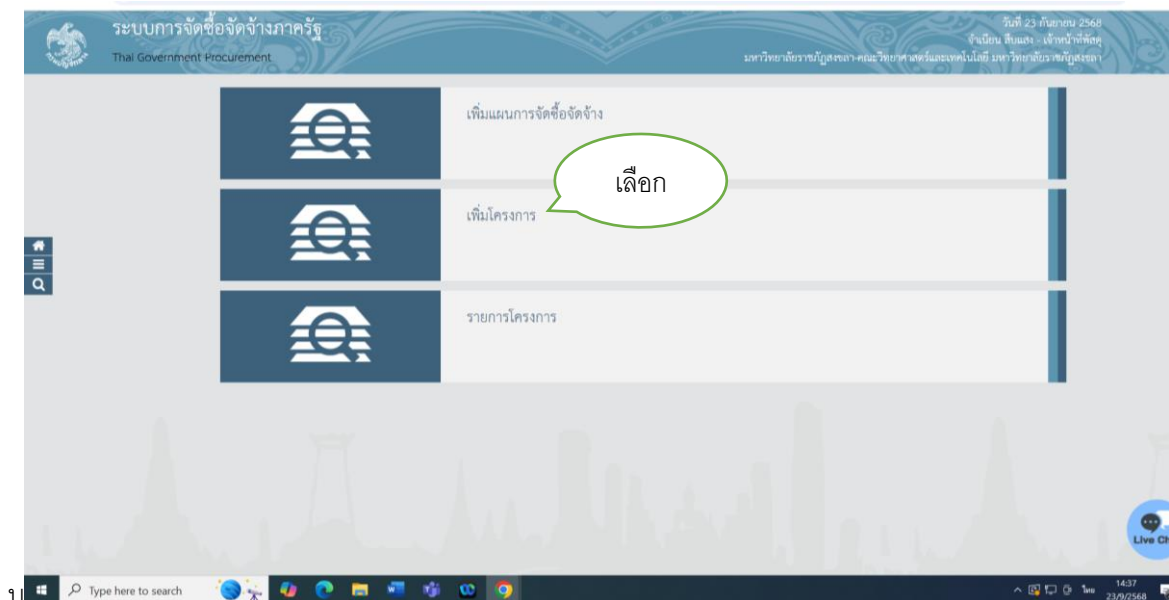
ระบบการจัดซื้อจัดจ้างภาครัฐ
Thai Government Procurement

วันที่ 23 กันยายน 2568
จำเนียน สิบแสง - เจ้าหน้าที่พัสดุ
มหาวิทยาลัยราชภัฏสงขลา-คณะวิทยาศาสตร์และเทคโนโลยี มหาวิทยาลัยราชภัฏสงขลา

เพิ่มแผนการจัดซื้อจัดจ้าง

เลือก

เพิ่มโครงการ

รายการโครงการ

Live Ch

Type here to search

ไทย 14:37 23/9/2568